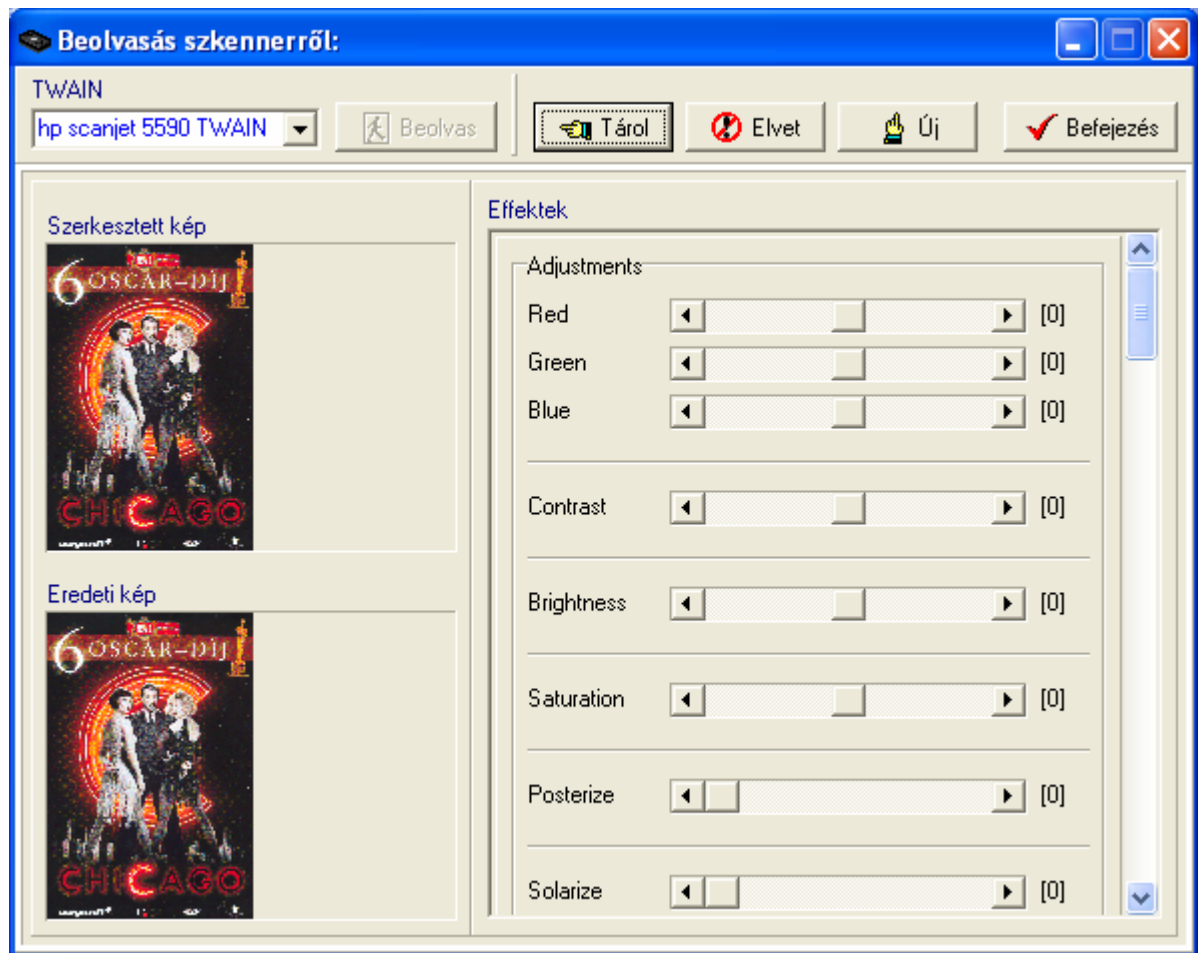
Beolvasás szkennerről:

TWAIN
hp scanjet 5590 TWAIN
Beolvas
Tárol
Elvet
Új
Befejezés

Szerkesztett kép
6 OSCAR-DÍJ
CHICAGO

Eredeti kép
6 OSCAR-DÍJ
CHICAGO

Effektek
Adjustments
Red [0]
Green [0]
Blue [0]
Contrast [0]
Brightness [0]
Saturation [0]
Posterize [0]
Solarize [0]